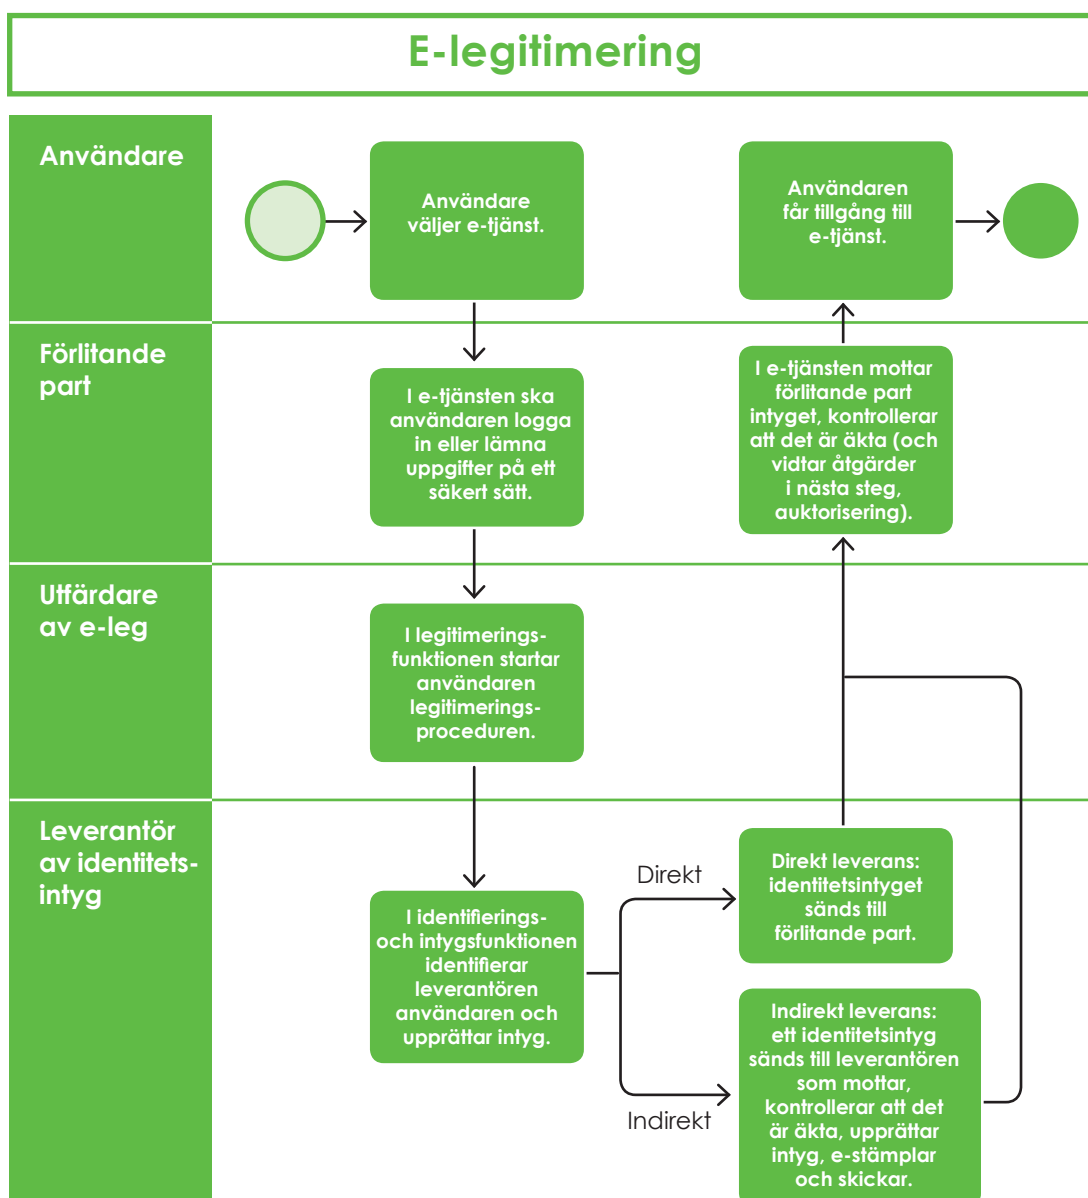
E-legitimering

Användare

Användare väljer e-tjänst.

Användaren får tillgång till e-tjänst.

Förlitande part

I e-tjänsten ska användaren logga in eller lämna uppgifter på ett säkert sätt.

I e-tjänsten mottar förlitande part intyget, kontrollerar att det är äkta (och vidtar åtgärder i nästa steg, auktorisering).

Utfärdare av e-leg

I legitimeringsfunktionen startar användaren legitimeringsproceduren.

Leverantör av identitetsintyg

I identifieringsoch intygsfunktionen identifierar leverantören användaren och upprättar intyg.

Direkt

Direkt leverans: identitetsintyget sänds till förlitande part.

Indirekt

Indirekt leverans: ett identitetsintyg sänds till leverantören som mottar, kontrollerar att det är äkta, upprättar intyg, e-stämplar och skickar.